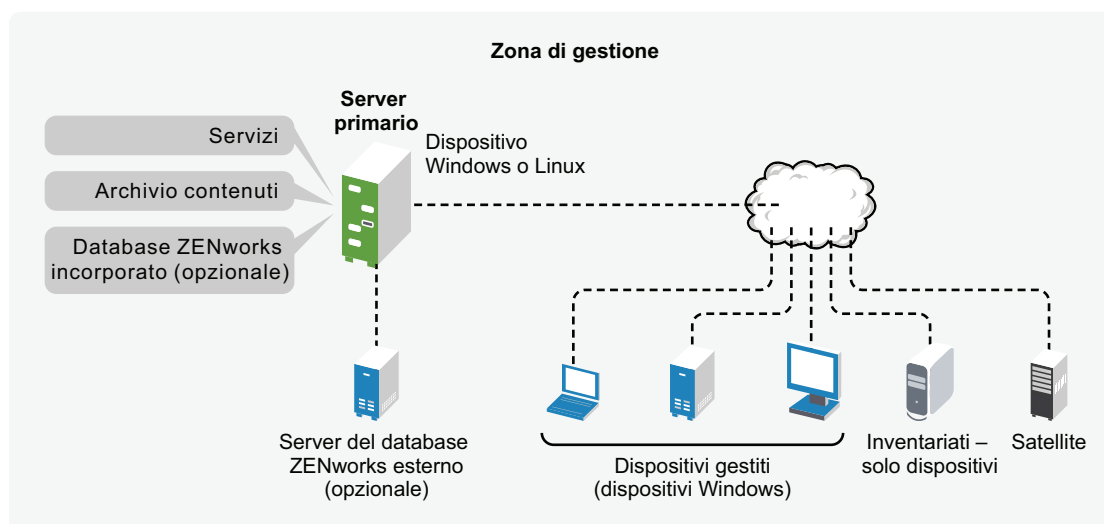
Zona di gestione

Server primario

Dispositivo Windows o Linux

Servizi

Archivio contenuti

Database ZENworks incorporato (opzionale)

Server del database ZENworks esterno (opzionale)

Dispositivi gestiti (dispositivi Windows)

Inventariati – solo dispositivi

Satellite